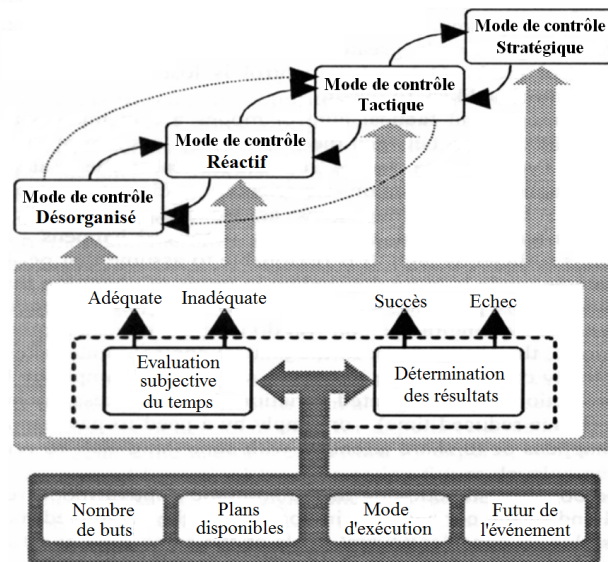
Mode de contrôle Stratégique

Mode de contrôle Tactique

Mode de contrôle Réactif

Mode de contrôle Désorganisé

Adéquate

Inadéquate

Succès

Echec

Evaluation subjective du temps

Détermination des résultats

Nombre de buts

Plans disponibles

Mode d'exécution

Futur de l'événement